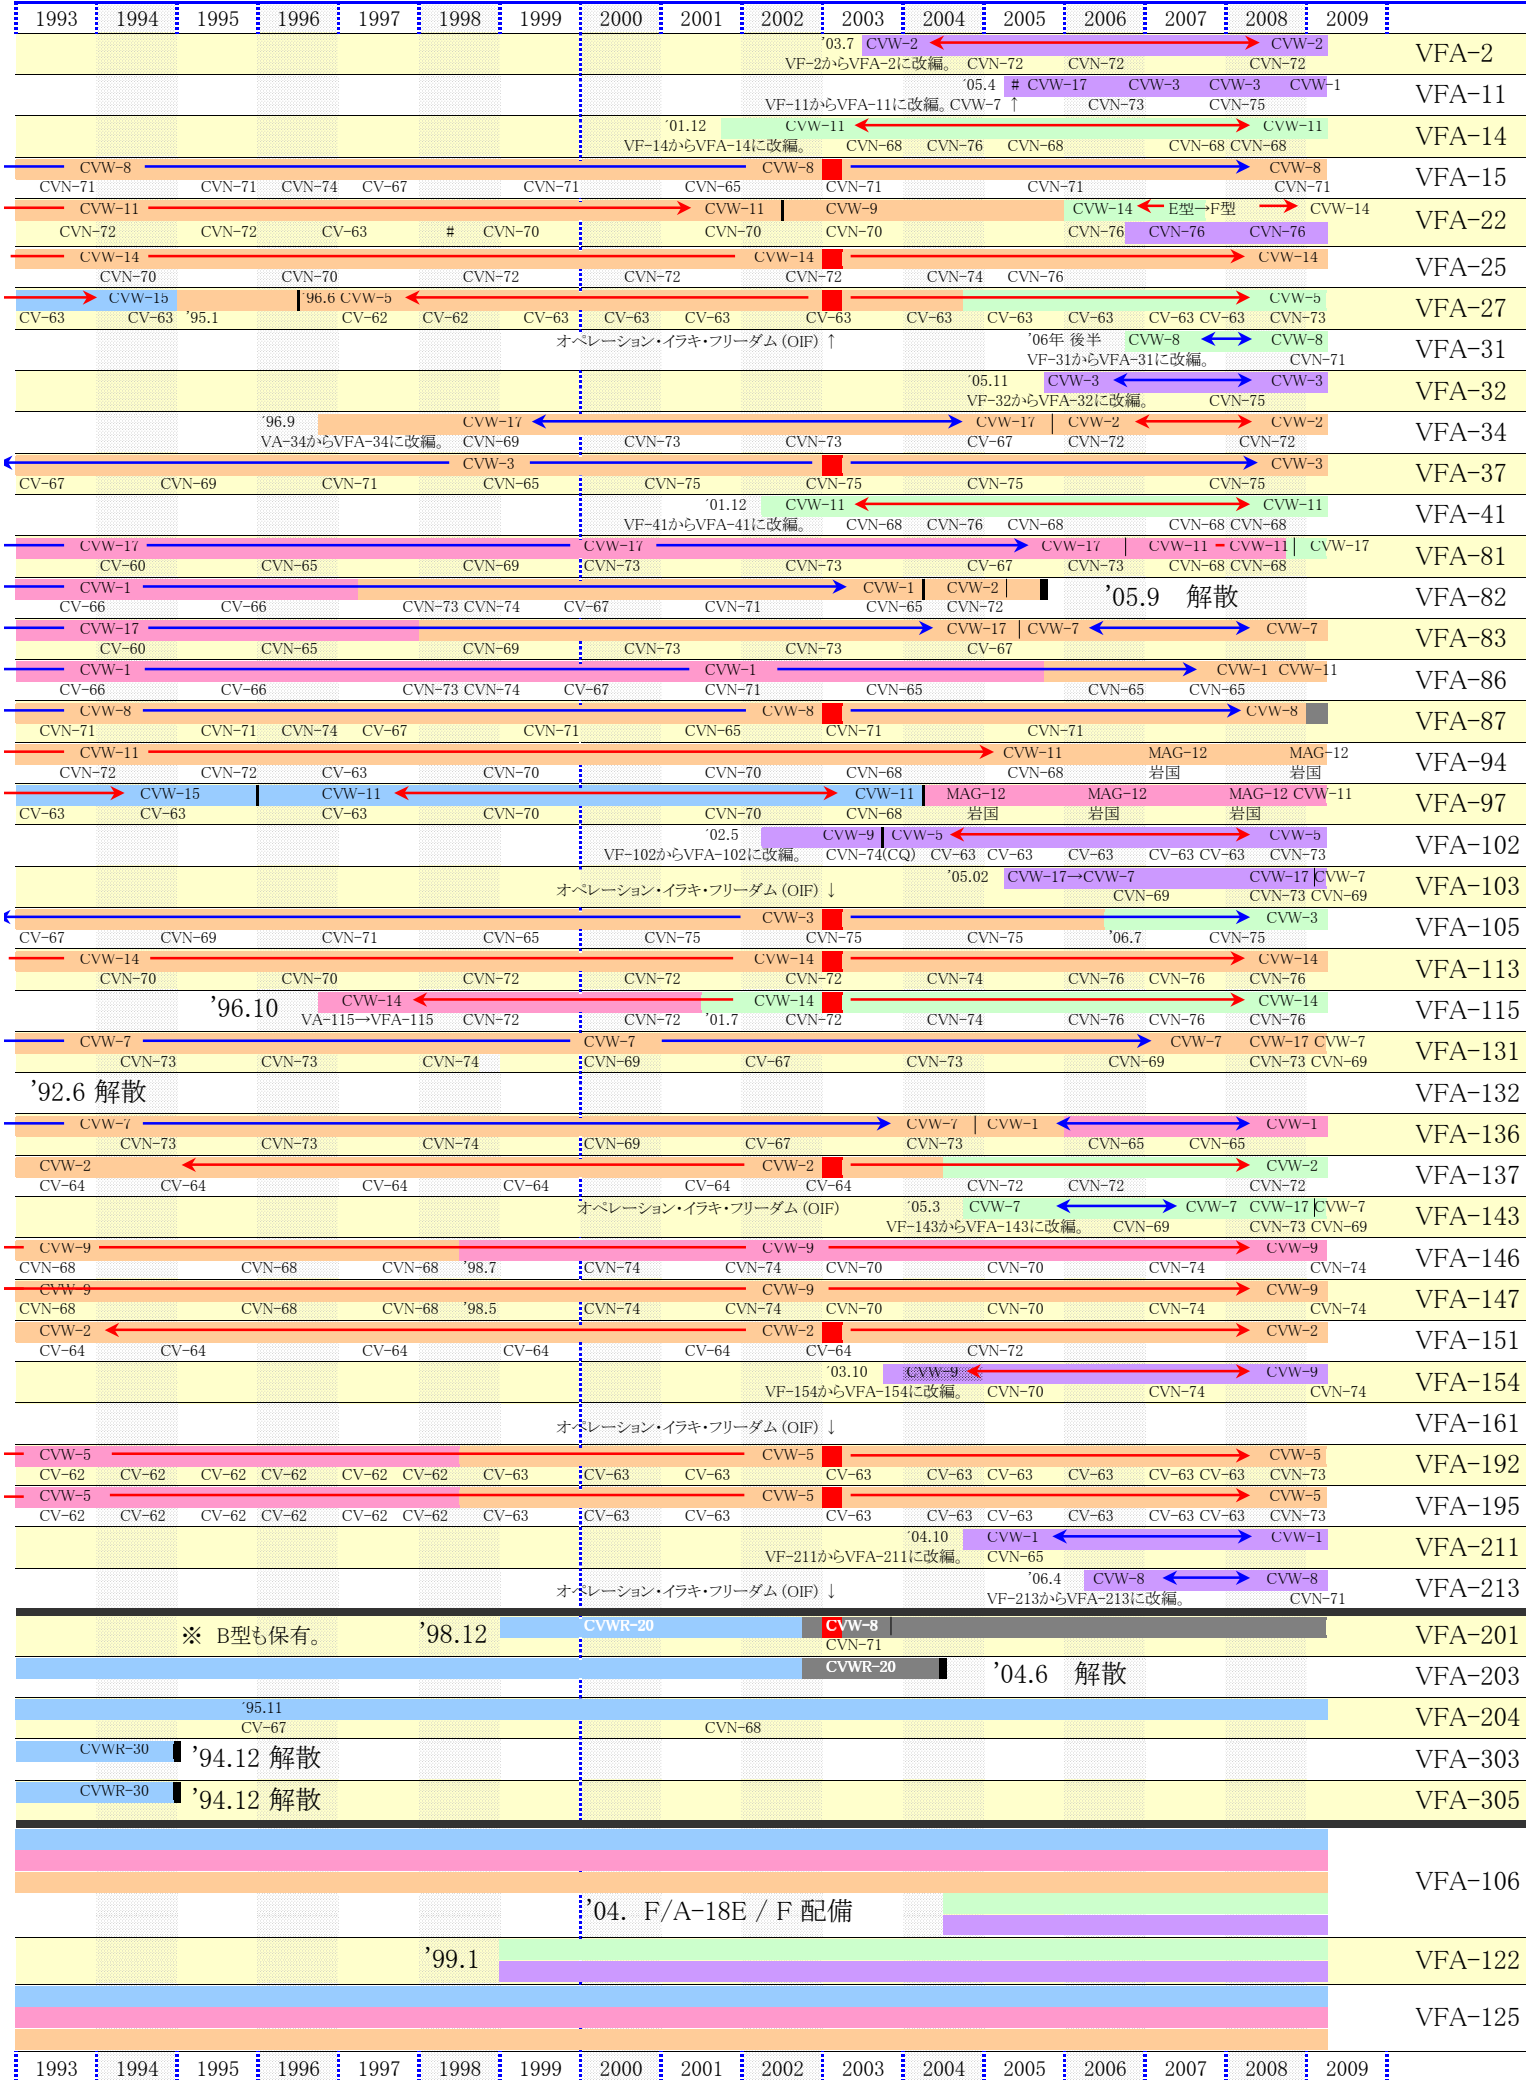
| 1993 | 1994 | 1995 | 1996 | 1997 | 1998 | 1999 | 2000 | 2001 | 2002 | 2003 | 2004 | 2005 | 2006 | 2007 | 2008 | 2009 |

'03.7 CVW-2 CVW-2
VF-2からVFA-2に改編。 CVN-72 CVN-72 CVN-72
VFA-2

'05.4 # CVW-17 CVW-3 CVW-3 CVW-1
VF-11からVFA-11に改編。CVW-7 ↑ CVN-73 CVN-75
VFA-11

'01.12 CVW-11 CVW-11
VF-14からVFA-14に改編。 CVN-68 CVN-76 CVN-68 CVN-68 CVN-68
VFA-14

CVW-8 CVW-8 CVW-8
CVN-71 CVN-71 CVN-74 CV-67 CVN-71 CVN-65 CVN-71 CVN-71 CVN-71
VFA-15

CVW-11 CVW-11 CVW-9 CVW-14 E型→F型 CVW-14
CVN-72 CVN-72 CV-63 # CVN-70 CVN-70 CVN-70 CVN-76 CVN-76 CVN-76
VFA-22

CVW-14 CVW-14 CVW-14
CVN-70 CVN-70 CVN-72 CVN-72 CVN-72 CVN-74 CVN-76
VFA-25

CVW-15 96.6 CVW-5 CVW-5
CV-63 CV-63 '95.1 CV-62 CV-62 CV-63 CV-63 CV-63 CV-63 CV-63 CV-63 CV-63 CV-63 CV-63 CVN-73
VFA-27

オペレーション・イラキ・フリーダム (OIF) ↑ '06年 後半 CVW-8 CVW-8
VF-31からVFA-31に改編。 CVN-71
VFA-31

'05.11 CVW-3 CVW-3
VF-32からVFA-32に改編。 CVN-75
VFA-32

'96.9 CVW-17 CVW-17 CVW-2 CVW-2
VA-34からVFA-34に改編。 CVN-69 CVN-73 CVN-73 CV-67 CVN-72 CVN-72
VFA-34

CVW-3 CVW-3
CV-67 CVN-69 CVN-71 CVN-65 CVN-75 CVN-75 CVN-75 CVN-75
VFA-37

'01.12 CVW-11 CVW-11
VF-41からVFA-41に改編。 CVN-68 CVN-76 CVN-68 CVN-68 CVN-68
VFA-41

CVW-17 CVW-17 CVW-17 CVW-11 CVW-11 CVW-17
CV-60 CVN-65 CVN-69 CVN-73 CVN-73 CV-67 CVN-73 CVN-68 CVN-68
VFA-81

CVW-1 CVW-1 CVW-2 '05.9 解散
CV-66 CV-66 CVN-73 CVN-74 CV-67 CVN-71 CVN-65 CVN-72
VFA-82

CVW-17 CVW-17 CVW-7 CVW-7
CV-60 CVN-65 CVN-69 CVN-73 CVN-73 CV-67
VFA-83

CVW-1 CVW-1 CVW-1 CVW-11
CV-66 CV-66 CVN-73 CVN-74 CV-67 CVN-71 CVN-65 CVN-65 CVN-65
VFA-86

CVW-8 CVW-8 CVW-8
CVN-71 CVN-71 CVN-74 CV-67 CVN-71 CVN-65 CVN-71 CVN-71
VFA-87

CVW-11 CVW-11 MAG-12 MAG-12
CVN-72 CVN-72 CV-63 CVN-70 CVN-70 CVN-68 CVN-68 岩国 岩国
VFA-94

CVW-15 CVW-11 CVW-11 MAG-12 MAG-12 MAG-12 CVW-11
CV-63 CV-63 CV-63 CVN-70 CVN-70 CVN-68 岩国 岩国 岩国
VFA-97

'02.5 CVW-9 CVW-5 CVW-5
VF-102からVFA-102に改編。 CVN-74(CQ) CV-63 CV-63 CV-63 CV-63 CV-63 CVN-73
VFA-102

オペレーション・イラキ・フリーダム (OIF) ↓ '05.02 CVW-17→CVW-7 CVW-17 CVW-7
CVN-69 CVN-73 CVN-69
VFA-103

CVW-3 CVW-3
CV-67 CVN-69 CVN-71 CVN-65 CVN-75 CVN-75 CVN-75 '06.7 CVN-75
VFA-105

CVW-14 CVW-14 CVW-14
CVN-70 CVN-70 CVN-72 CVN-72 CVN-72 CVN-74 CVN-76 CVN-76 CVN-76
VFA-113

'96.10 CVW-14 CVW-14 CVW-14
VA-115→VFA-115 CVN-72 CVN-72 '01.7 CVN-72 CVN-74 CVN-76 CVN-76 CVN-76
VFA-115

CVW-7 CVW-7 CVW-7 CVW-17 CVW-7
CVN-73 CVN-73 CVN-74 CVN-69 CV-67 CVN-73 CVN-69 CVN-73 CVN-69
VFA-131

'92.6 解散
VFA-132

CVW-7 CVW-7 CVW-1 CVW-1
CVN-73 CVN-73 CVN-74 CVN-69 CV-67 CVN-73 CVN-65 CVN-65
VFA-136

CVW-2 CVW-2 CVW-2
CV-64 CV-64 CV-64 CV-64 CV-64 CV-64 CVN-72 CVN-72 CVN-72
VFA-137

オペレーション・イラキ・フリーダム (OIF) '05.3 CVW-7 CVW-7 CVW-17 CVW-7
VF-143からVFA-143に改編。 CVN-69 CVN-73 CVN-69
VFA-143

CVW-9 CVW-9 CVW-9
CVN-68 CVN-68 CVN-68 '98.7 CVN-74 CVN-74 CVN-70 CVN-70 CVN-74 CVN-74
VFA-146

CVW-9 CVW-9 CVW-9
CVN-68 CVN-68 CVN-68 '98.5 CVN-74 CVN-74 CVN-70 CVN-70 CVN-74 CVN-74
VFA-147

CVW-2 CVW-2 CVW-2
CV-64 CV-64 CV-64 CV-64 CV-64 CV-64 CVN-72
VFA-151

'03.10 CVW-9 CVW-9
VF-154からVFA-154に改編。 CVN-70 CVN-74 CVN-74
VFA-154

オペレーション・イラキ・フリーダム (OIF) ↓
VFA-161

CVW-5 CVW-5 CVW-5
CV-62 CV-62 CV-62 CV-62 CV-62 CV-62 CV-63 CV-63 CV-63 CV-63 CV-63 CV-63 CV-63 CV-63 CV-63 CVN-73
VFA-192

CVW-5 CVW-5 CVW-5
CV-62 CV-62 CV-62 CV-62 CV-62 CV-62 CV-63 CV-63 CV-63 CV-63 CV-63 CV-63 CV-63 CV-63 CV-63 CVN-73
VFA-195

'04.10 CVW-1 CVW-1
VF-211からVFA-211に改編。 CVN-65
VFA-211

オペレーション・イラキ・フリーダム (OIF) ↓ '06.4 CVW-8 CVW-8
VF-213からVFA-213に改編。 CVN-71
VFA-213

※ B型も保有。 '98.12 CVWR-20 CVW-8
CVN-71
VFA-201

CVWR-20 '04.6 解散
VFA-203

'95.11
CV-67 CVN-68
VFA-204

CVWR-30 '94.12 解散
VFA-303

CVWR-30 '94.12 解散
VFA-305

'04. F/A-18E / F 配備
VFA-106

'99.1
VFA-122

VFA-125

| 1993 | 1994 | 1995 | 1996 | 1997 | 1998 | 1999 | 2000 | 2001 | 2002 | 2003 | 2004 | 2005 | 2006 | 2007 | 2008 | 2009 |